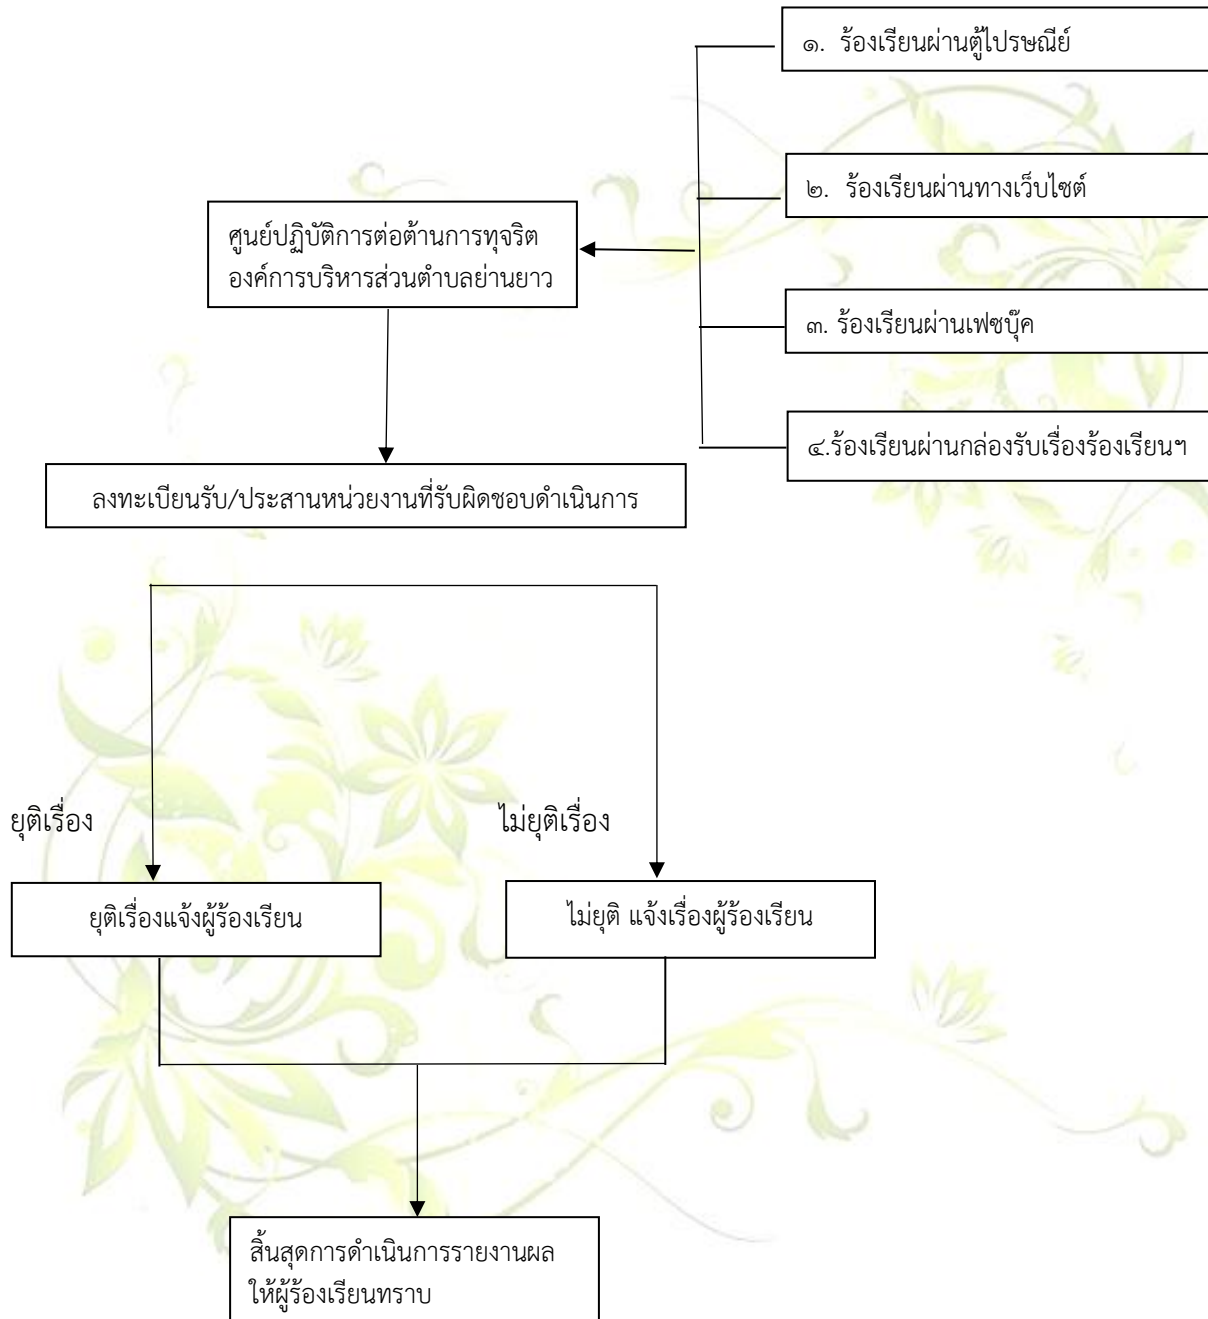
๑. ร้องเรียนผ่านตู้ไปรษณีย์

๒. ร้องเรียนผ่านทางเว็บไซต์

ศูนย์ปฏิบัติการต่อต้านการทุจริต องค์การบริหารส่วนตำบลย่านยาว

๓. ร้องเรียนผ่านเฟซบุ๊ค

๔.ร้องเรียนผ่านกล่องรับเรื่องร้องเรียนฯ

ลงทะเบียนรับ/ประสานหน่วยงานที่รับผิดชอบดำเนินการ

ยุติเรื่อง

ไม่ยุติเรื่อง

ยุติเรื่องแจ้งผู้ร้องเรียน

ไม่ยุติ แจ้งเรื่องผู้ร้องเรียน

สิ้นสุดการดำเนินการรายงานผล ให้ผู้ร้องเรียนทราบ